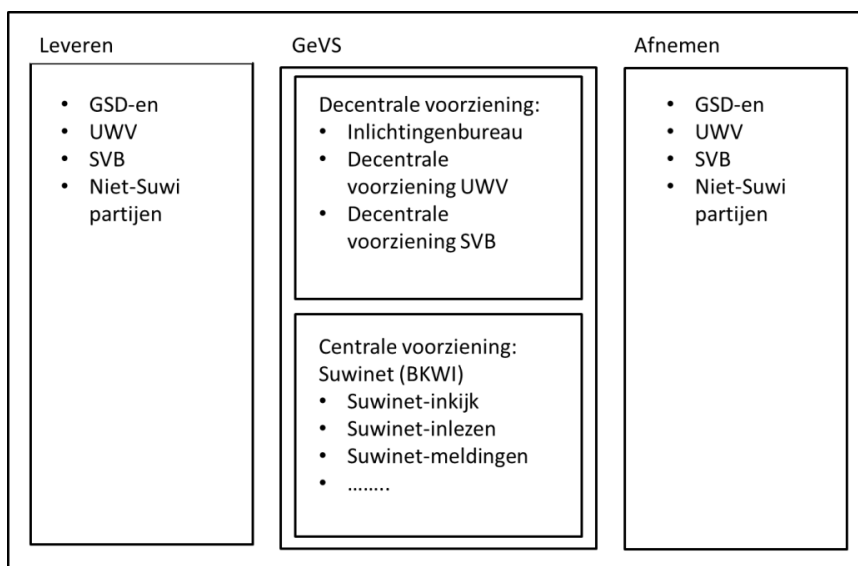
Leveren

- GSD-en
- UWV
- SVB
- Niet-Suwi partijen

GeVS

Decentrale voorziening:
- Inlichtingenbureau
- Decentrale voorziening UWV
- Decentrale voorziening SVB

Centrale voorziening: Suwinet (BKWI)
- Suwinet-inkijk
- Suwinet-inlezen
- Suwinet-meldingen
- ……..

Afnemen

- GSD-en
- UWV
- SVB
- Niet-Suwi partijen